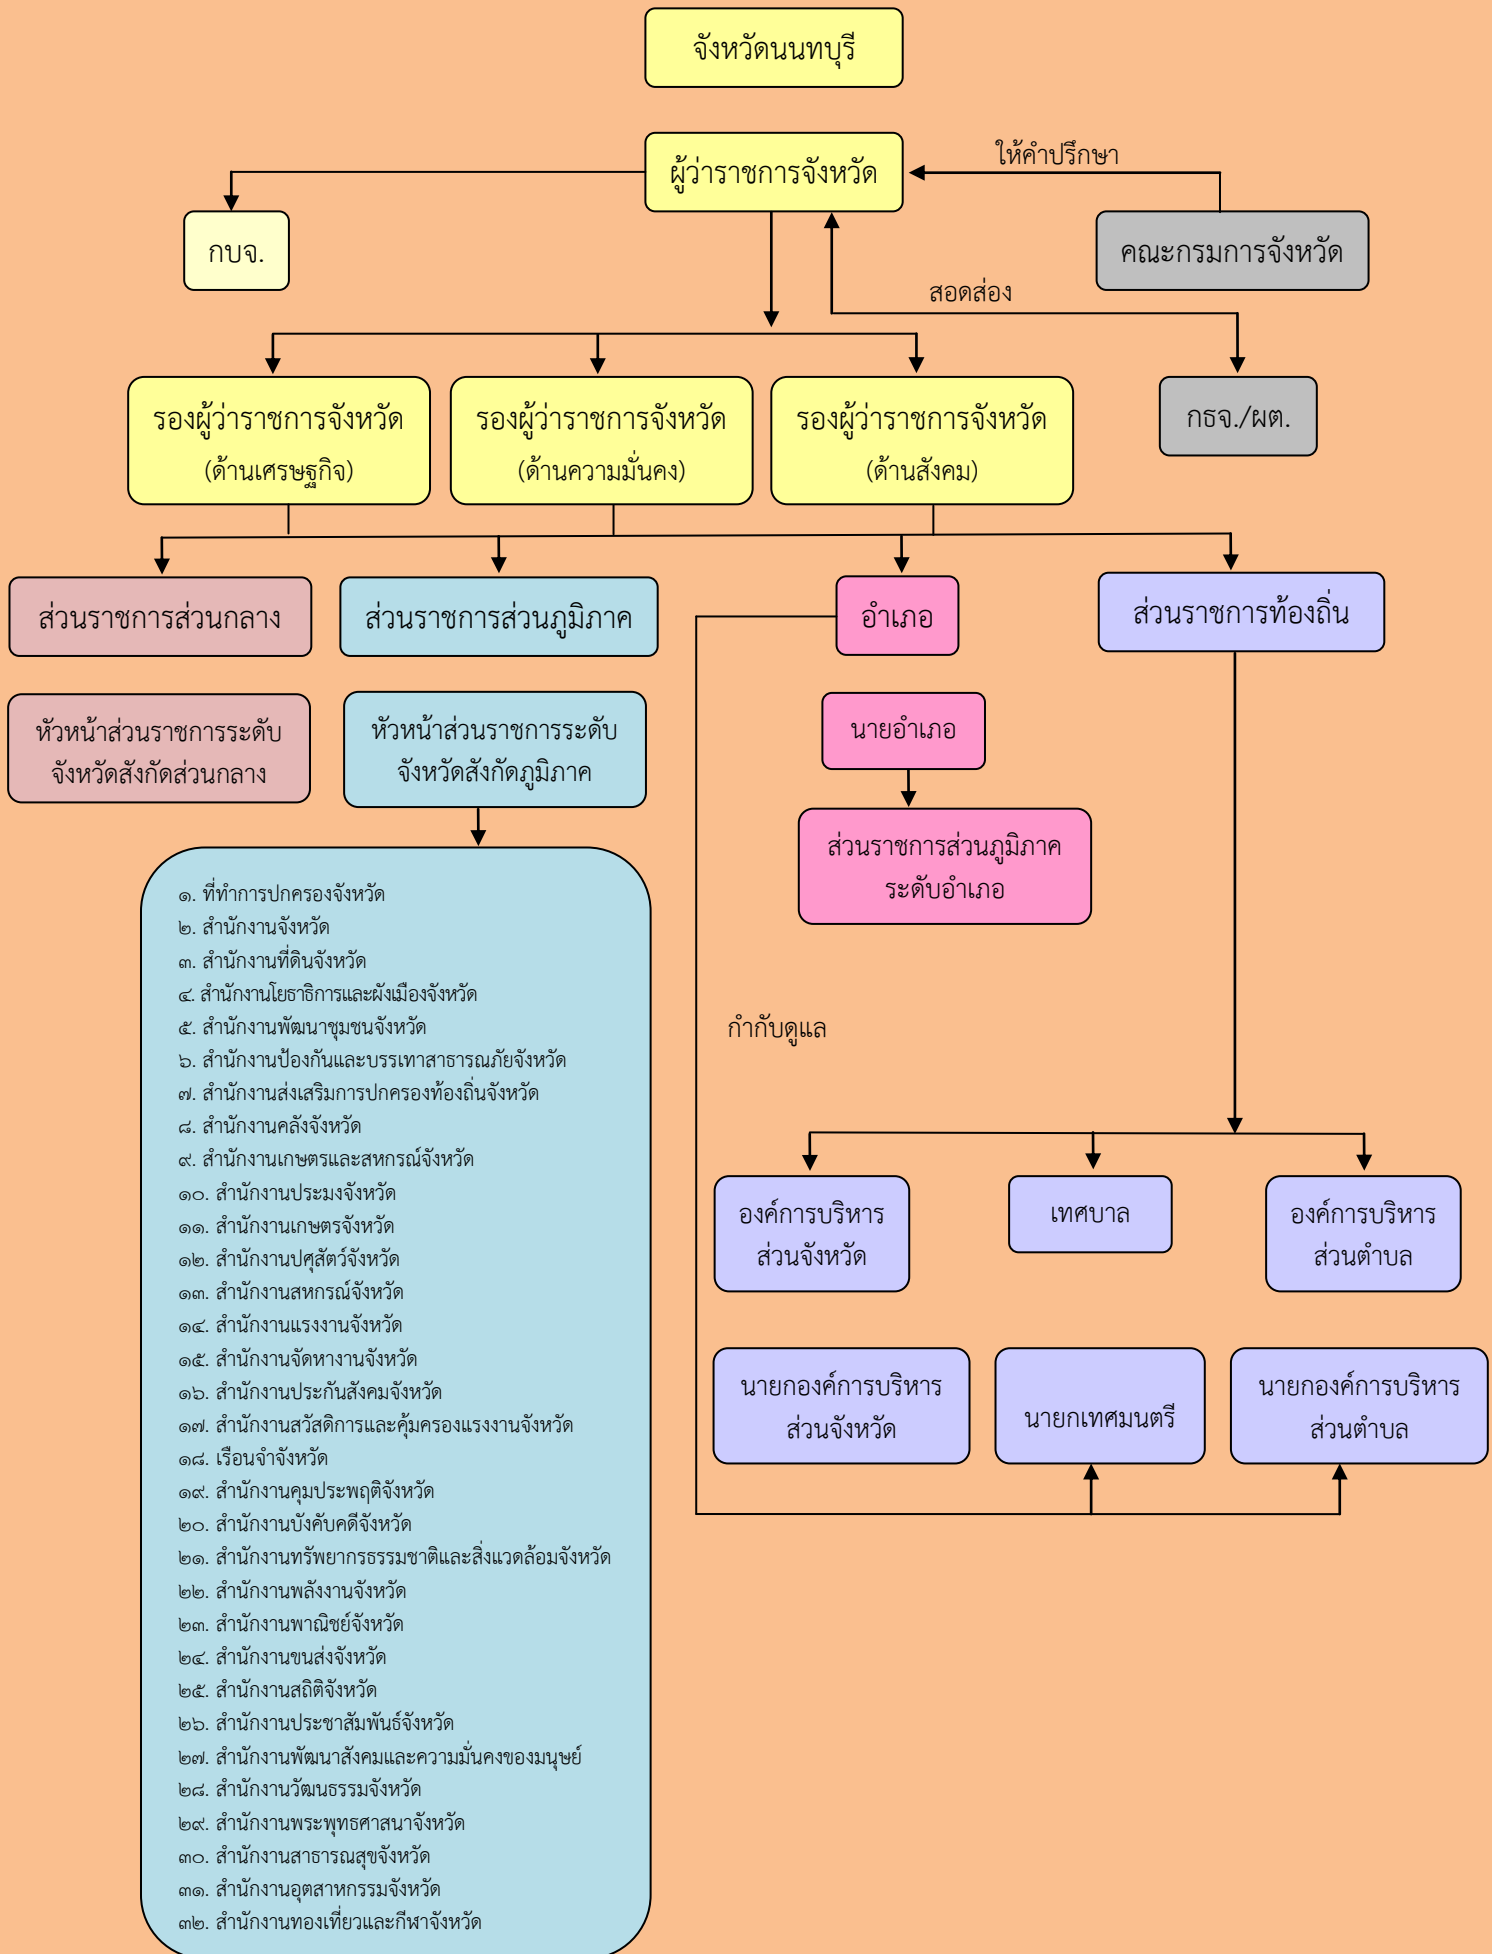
จังหวัดนนทบุรี

ผู้ว่าราชการจังหวัด

ให้คำปรึกษา

กบจ.

คณะกรมการจังหวัด

สอดส่อง

รองผู้ว่าราชการจังหวัด (ด้านเศรษฐกิจ)

รองผู้ว่าราชการจังหวัด (ด้านความมั่นคง)

รองผู้ว่าราชการจังหวัด (ด้านสังคม)

กธจ./ผต.

ส่วนราชการส่วนกลาง

ส่วนราชการส่วนภูมิภาค

อำเภอ

ส่วนราชการท้องถิ่น

หัวหน้าส่วนราชการระดับจังหวัดสังกัดส่วนกลาง

หัวหน้าส่วนราชการระดับจังหวัดสังกัดภูมิภาค

นายอำเภอ

ส่วนราชการส่วนภูมิภาค ระดับอำเภอ

๑. ที่ทำการปกครองจังหวัด
๒. สำนักงานจังหวัด
๓. สำนักงานที่ดินจังหวัด
๔. สำนักงานโยธาธิการและผังเมืองจังหวัด
๕. สำนักงานพัฒนาชุมชนจังหวัด
๖. สำนักงานป้องกันและบรรเทาสาธารณภัยจังหวัด
๗. สำนักงานส่งเสริมการปกครองท้องถิ่นจังหวัด
๘. สำนักงานคลังจังหวัด
๙. สำนักงานเกษตรและสหกรณ์จังหวัด
๑๐. สำนักงานประมงจังหวัด
๑๑. สำนักงานเกษตรจังหวัด
๑๒. สำนักงานปศุสัตว์จังหวัด
๑๓. สำนักงานสหกรณ์จังหวัด
๑๔. สำนักงานแรงงานจังหวัด
๑๕. สำนักงานจัดหางานจังหวัด
๑๖. สำนักงานประกันสังคมจังหวัด
๑๗. สำนักงานสวัสดิการและคุ้มครองแรงงานจังหวัด
๑๘. เรือนจำจังหวัด
๑๙. สำนักงานคุมประพฤติจังหวัด
๒๐. สำนักงานบังคับคดีจังหวัด
๒๑. สำนักงานทรัพยากรธรรมชาติและสิ่งแวดล้อมจังหวัด
๒๒. สำนักงานพลังงานจังหวัด
๒๓. สำนักงานพาณิชย์จังหวัด
๒๔. สำนักงานขนส่งจังหวัด
๒๕. สำนักงานสถิติจังหวัด
๒๖. สำนักงานประชาสัมพันธ์จังหวัด
๒๗. สำนักงานพัฒนาสังคมและความมั่นคงของมนุษย์
๒๘. สำนักงานวัฒนธรรมจังหวัด
๒๙. สำนักงานพระพุทธศาสนาจังหวัด
๓๐. สำนักงานสาธารณสุขจังหวัด
๓๑. สำนักงานอุตสาหกรรมจังหวัด
๓๒. สำนักงานท่องเที่ยวและกีฬาจังหวัด

กำกับดูแล

องค์การบริหารส่วนจังหวัด

เทศบาล

องค์การบริหารส่วนตำบล

นายกองค์การบริหารส่วนจังหวัด

นายกเทศมนตรี

นายกองค์การบริหารส่วนตำบล